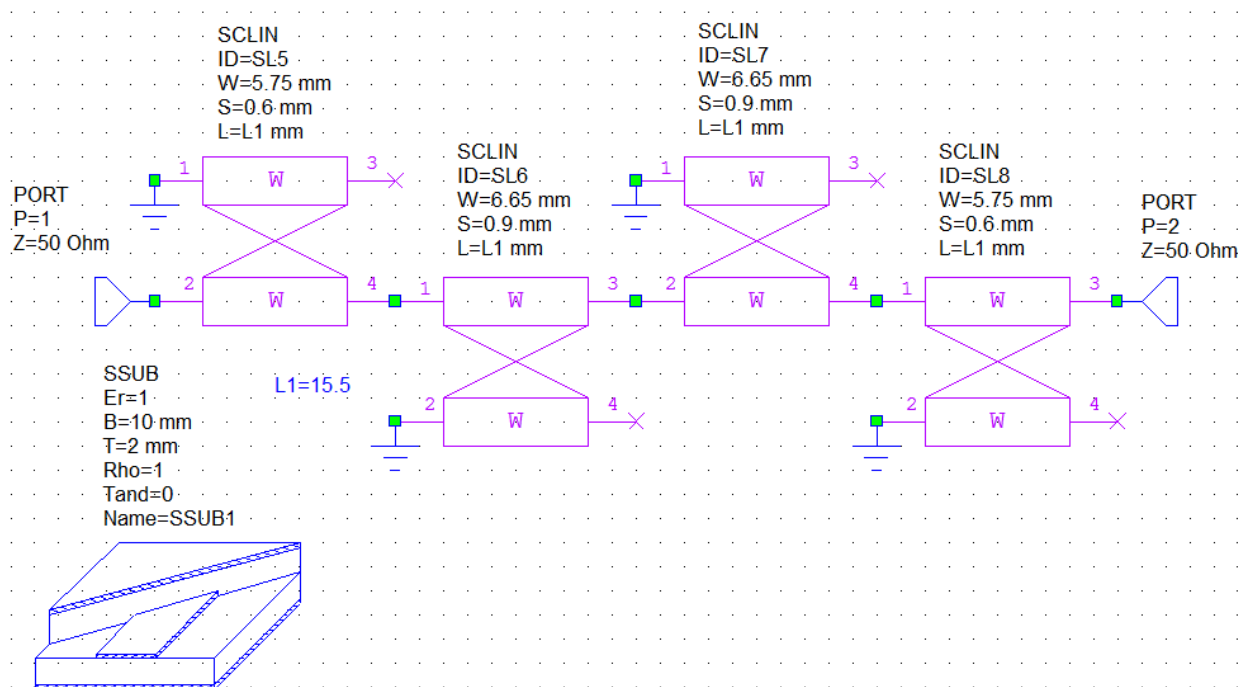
SCLIN
ID=SL5
W=5.75 mm
S=0.6 mm
L=L1 mm

SCLIN
ID=SL7
W=6.65 mm
S=0.9 mm
L=L1 mm

SCLIN
ID=SL6
W=6.65 mm
S=0.9 mm
L=L1 mm

SCLIN
ID=SL8
W=5.75 mm
S=0.6 mm
L=L1 mm

PORT
P=1
Z=50 Ohm

PORT
P=2
Z=50 Ohm

1 W 3
2 W 4
1 W 3
2 W 4
1 W 3
2 W 4
1 W 3
2 W 4

SSUB
Er=1
B=10 mm
T=2 mm
Rho=1
Tand=0
Name=SSUB1

L1=15.5